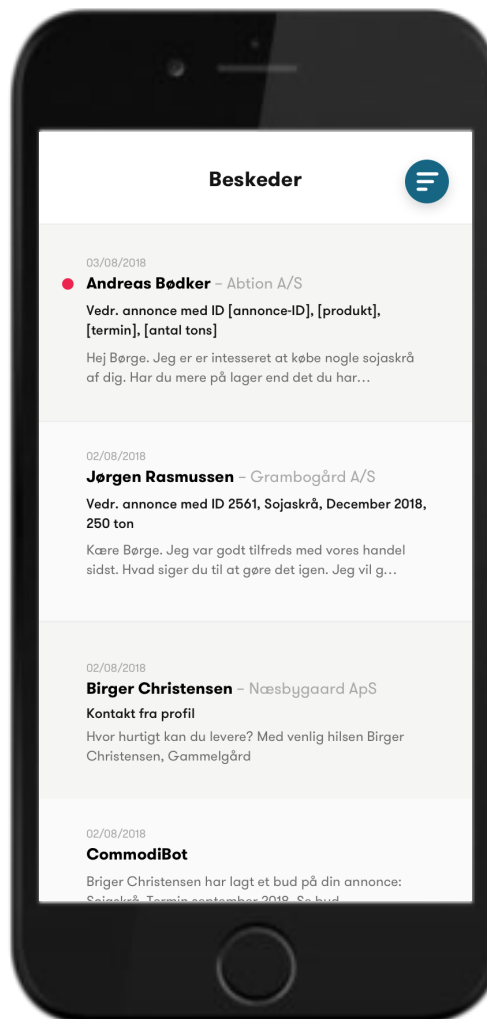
Beskeder

03/08/2018

Andreas Bødker – Abtion A/S

Vedr. annonce med ID [annonce-ID], [produkt], [termin], [antal tons]

Hej Børge. Jeg er er intesseret at købe nogle sojaskrå af dig. Har du mere på lager end det du har…

02/08/2018

Jørgen Rasmussen – Grambogård A/S

Vedr. annonce med ID 2561, Sojaskrå, December 2018, 250 ton

Kære Børge. Jeg var godt tilfreds med vores handel sidst. Hvad siger du til at gøre det igen. Jeg vil g…

02/08/2018

Birger Christensen – Næsbygaard ApS

Kontakt fra profil

Hvor hurtigt kan du levere? Med venlig hilsen Birger Christensen, Gammelgård

02/08/2018

CommodiBot

Briger Christensen har lagt et bud på din annonce: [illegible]